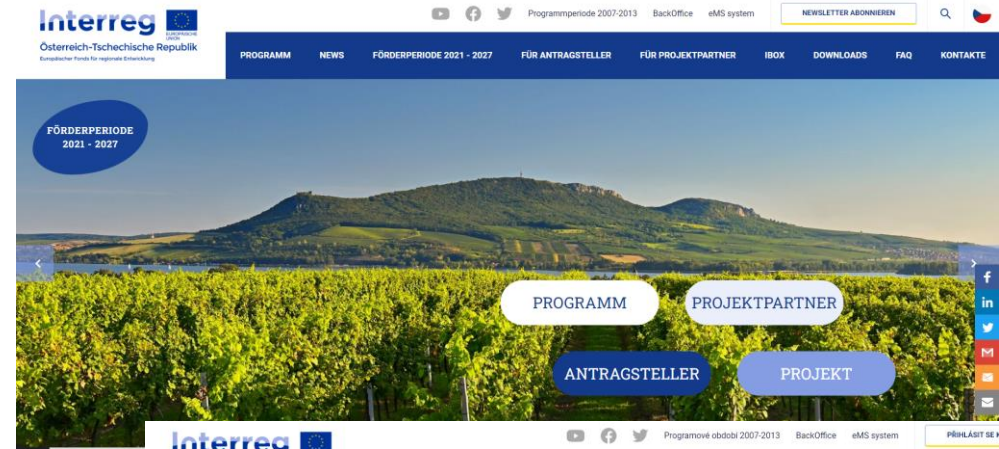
Interreg
EUROPÄISCHE UNION
Österreich-Tschechische Republik
Europäischer Fonds für regionale Entwicklung

Programmperiode 2007-2013 BackOffice eMS system NEWSLETTER ABONNIEREN

PROGRAMM NEWS FÖRDERPERIODE 2021 - 2027 FÜR ANTRAGSTELLER FÜR PROJEKTPARTNER IBOX DOWNLOADS FAQ KONTAKTE

FÖRDERPERIODE 2021 - 2027

PROGRAMM PROJEKTPARTNER
ANTRAGSTELLER PROJEKT

Interreg
Programové období 2007-2013 BackOffice eMS system PŘIHLÁSIT SE K